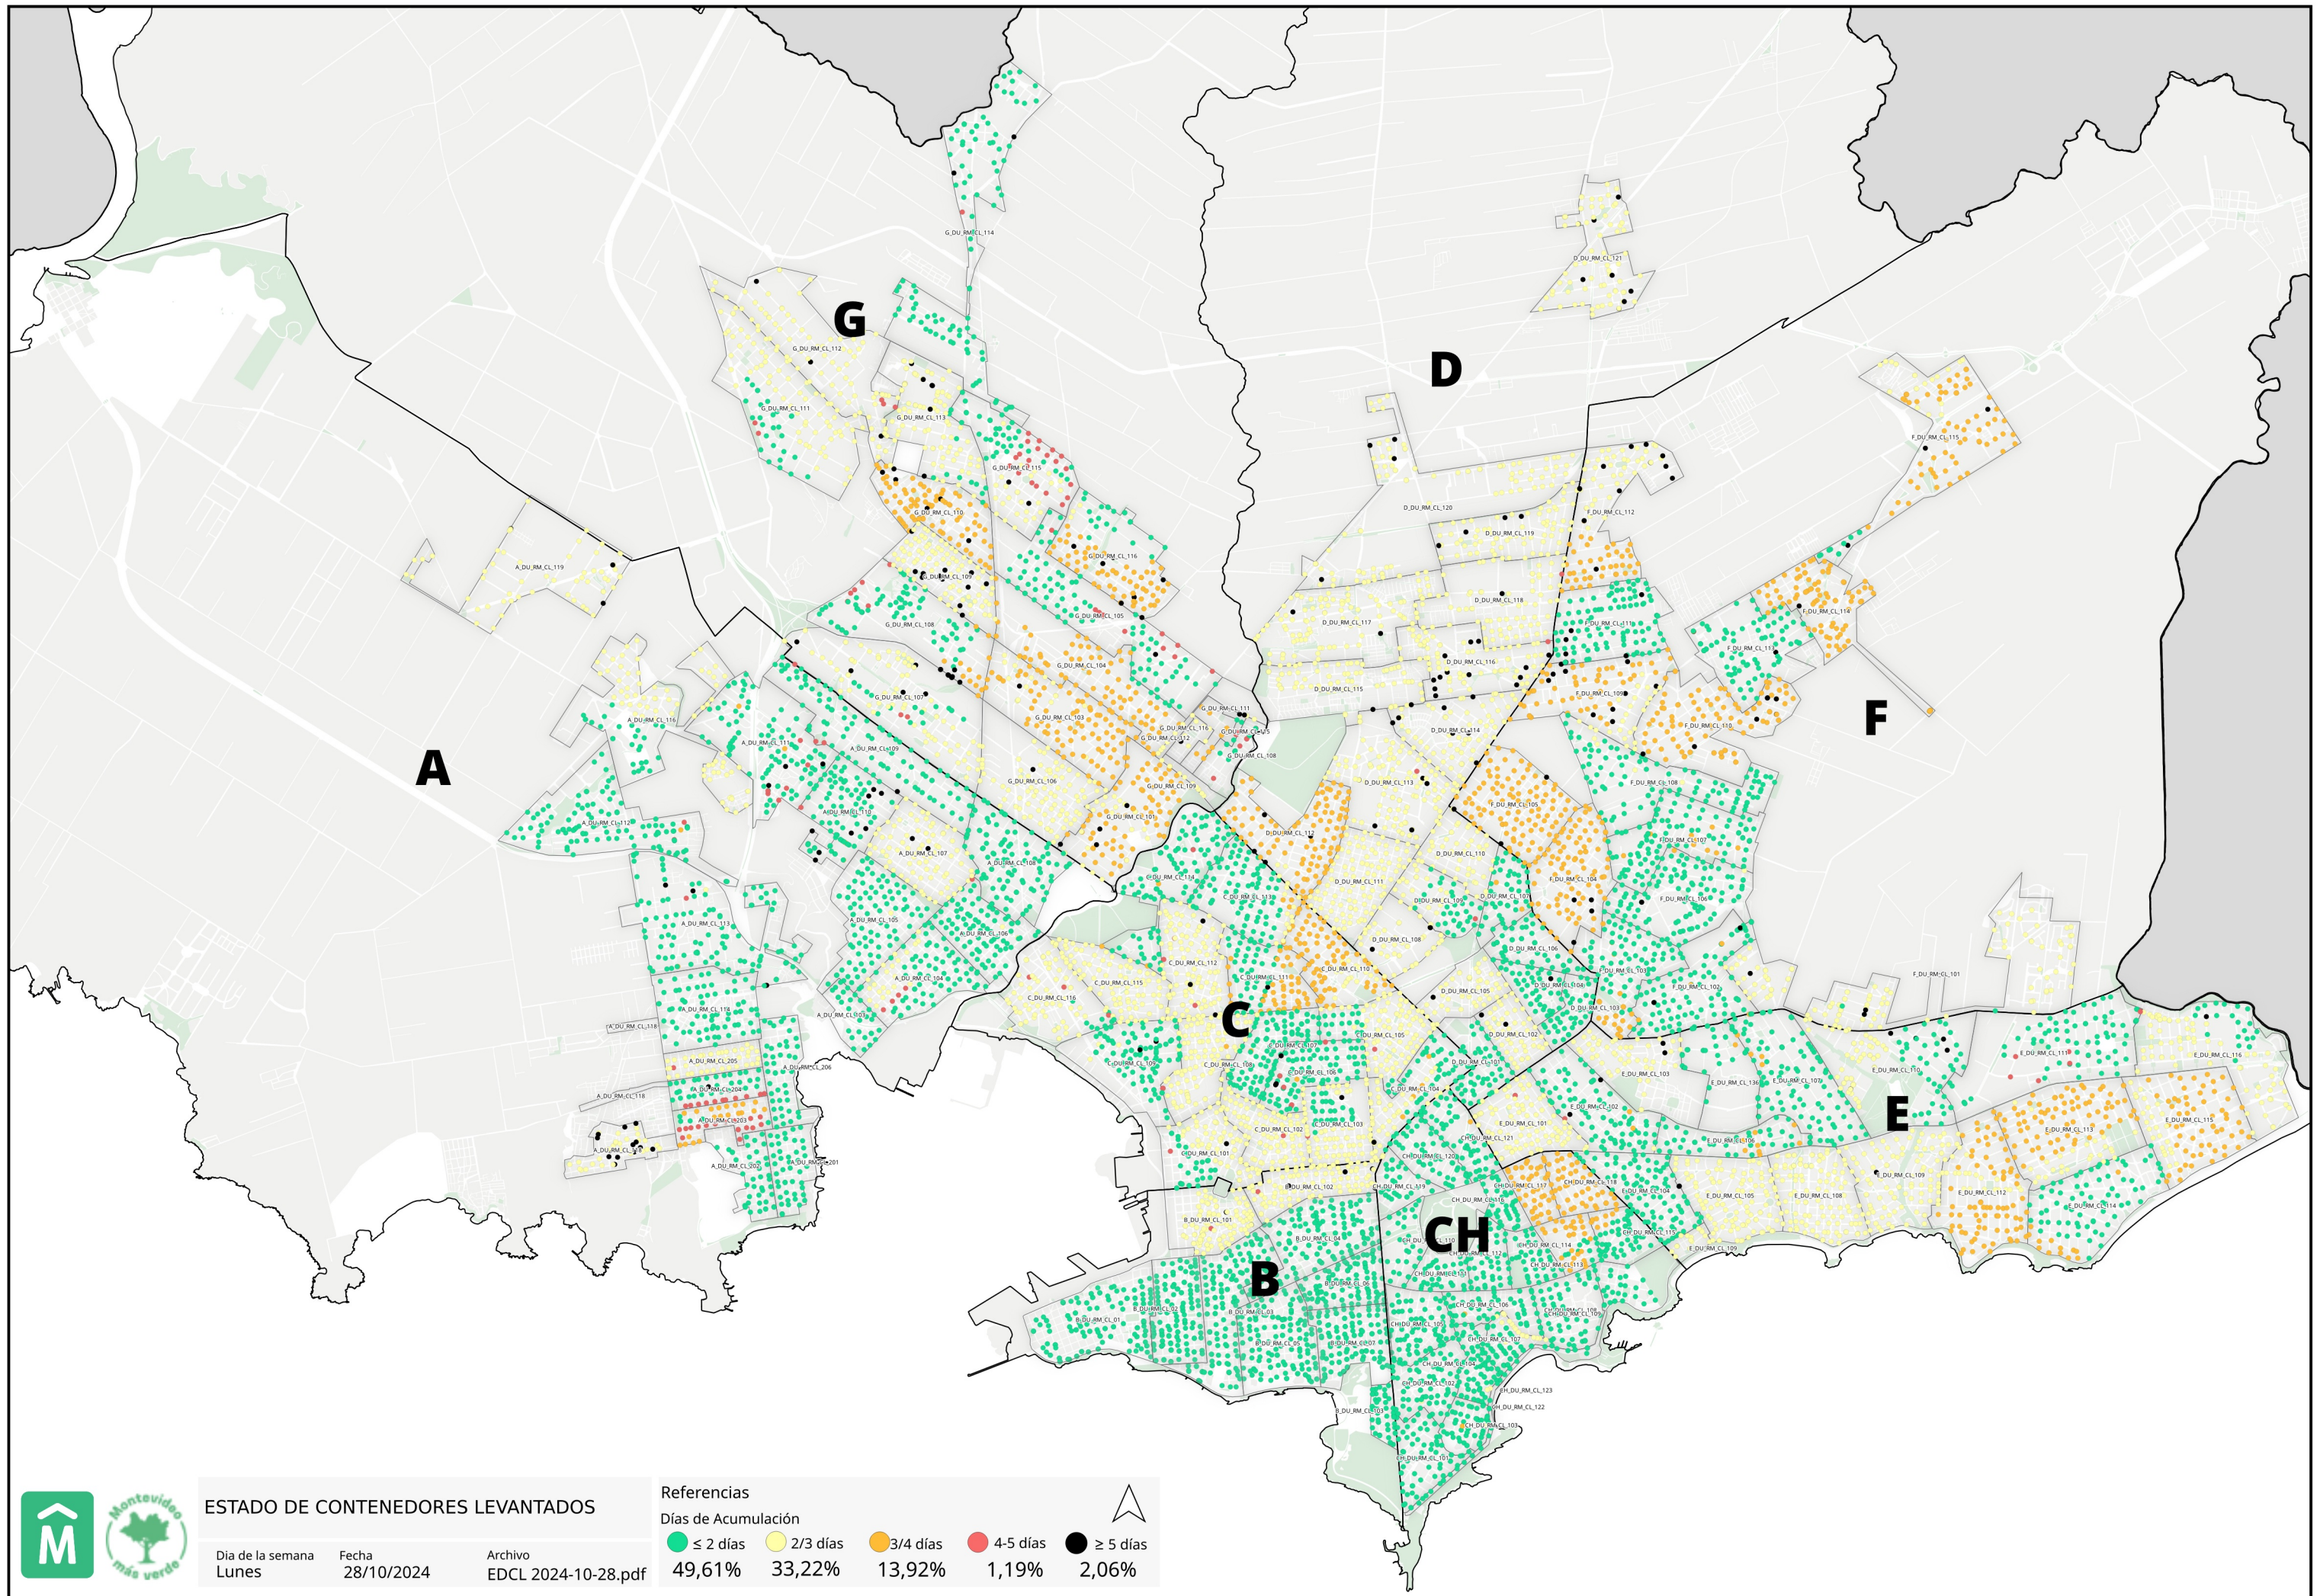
G
D
A
F
C
E
CH
B

M
Montevideo más verde

ESTADO DE CONTENEDORES LEVANTADOS

| Dia de la semana | Fecha | Archivo |
|---|---|---|
| Lunes | 28/10/2024 | EDCL 2024-10-28.pdf |

Referencias
Días de Acumulación

| ≤ 2 días | 2/3 días | 3/4 días | 4-5 días | ≥ 5 días |
|---|---|---|---|---|
| 49,61% | 33,22% | 13,92% | 1,19% | 2,06% |